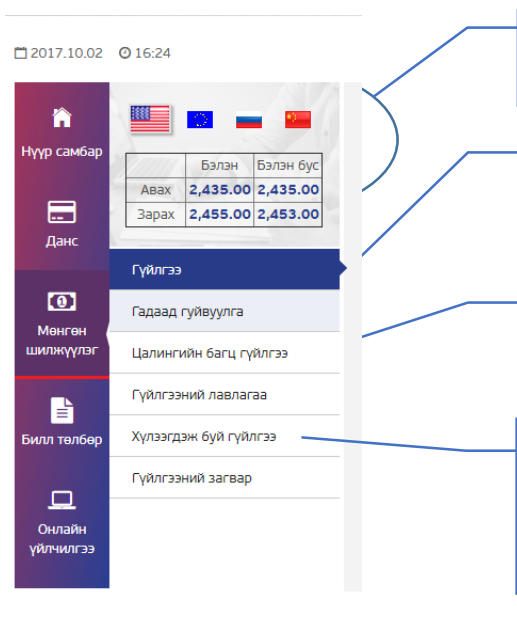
2017.10.02 16:24

Нүүр самбар

Данс

Мөнгөн шилжүүлэг

Билл төлбөр

Онлайн үйлчилгээ

|  | Бэлэн | Бэлэн бус |
|---|---|---|
| Авах | 2,435.00 | 2,435.00 |
| Зарах | 2,455.00 | 2,453.00 |

Гүйлгээ

Гадаад гуйвуулга

Цалингийн багц гүйлгээ

Гүйлгээний лавлагаа

Хүлээгдэж буй гүйлгээ

Гүйлгээний загвар